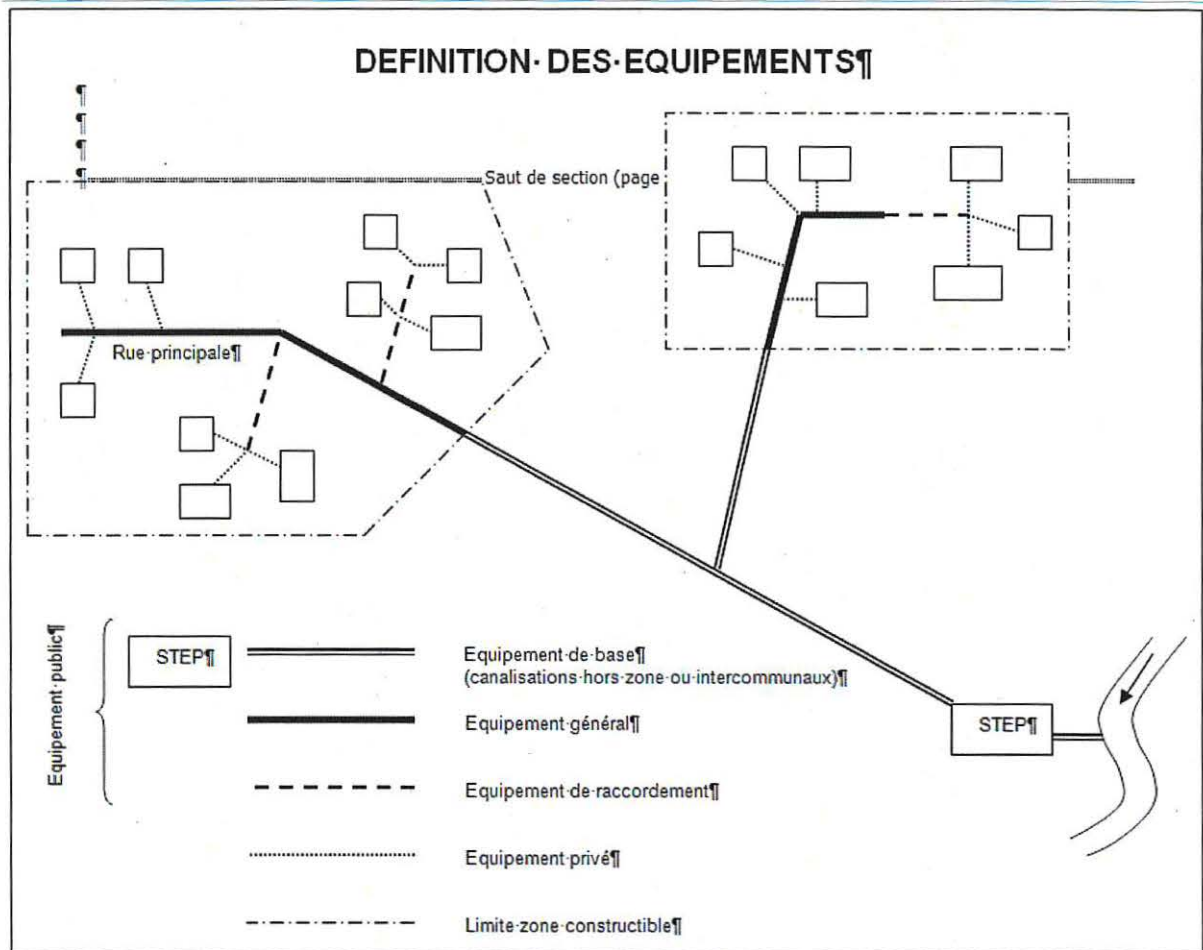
DEFINITION·DES·EQUIPEMENTS¶

¶
¶
¶
¶ Saut de section (page

Rue·principale¶

Equipement·public¶

STEP¶

Equipement·de·base¶
(canalisations·hors·zone·ou·intercommunaux)¶

Equipement·général¶

Equipement·de·raccordement¶

Equipement·privé¶

Limite·zone·constructible¶

STEP¶